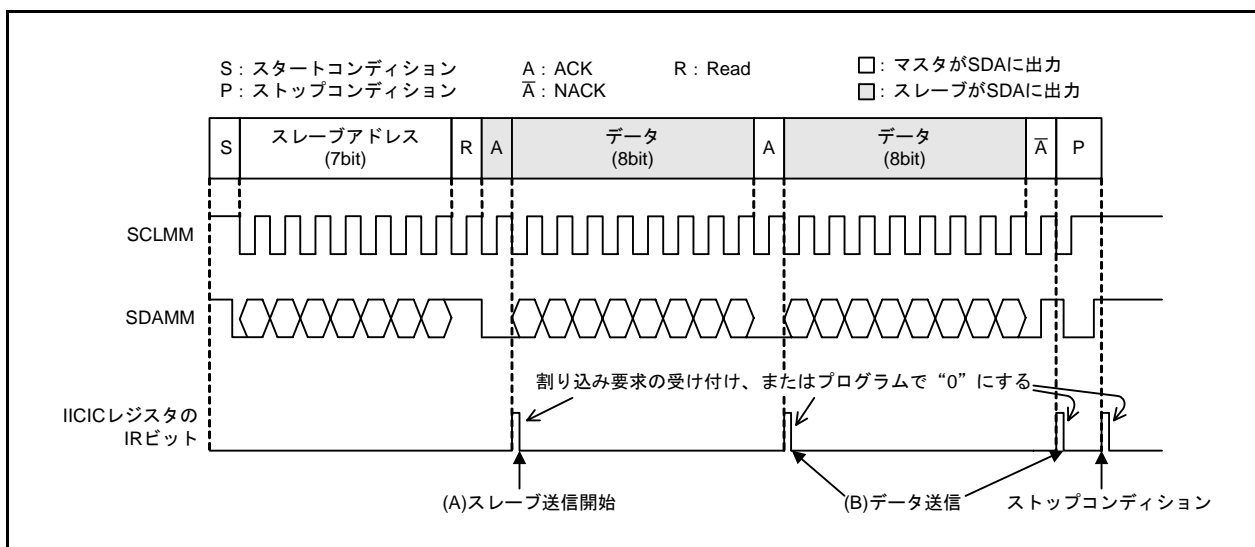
S：スタートコンディション
P：ストップコンディション

A：ACK
$\overline{A}$：NACK

R：Read

□：マスタがSDAに出力
■：スレーブがSDAに出力

| S | スレーブアドレス (7bit) | R | A | データ (8bit) | A | データ (8bit) | $\overline{A}$ | P |
|---|---|---|---|---|---|---|---|---|

SCLMM

SDAMM

割り込み要求の受け付け、またはプログラムで“0”にする

IICICレジスタの IRビット

(A)スレーブ送信開始

(B)データ送信

ストップコンディション